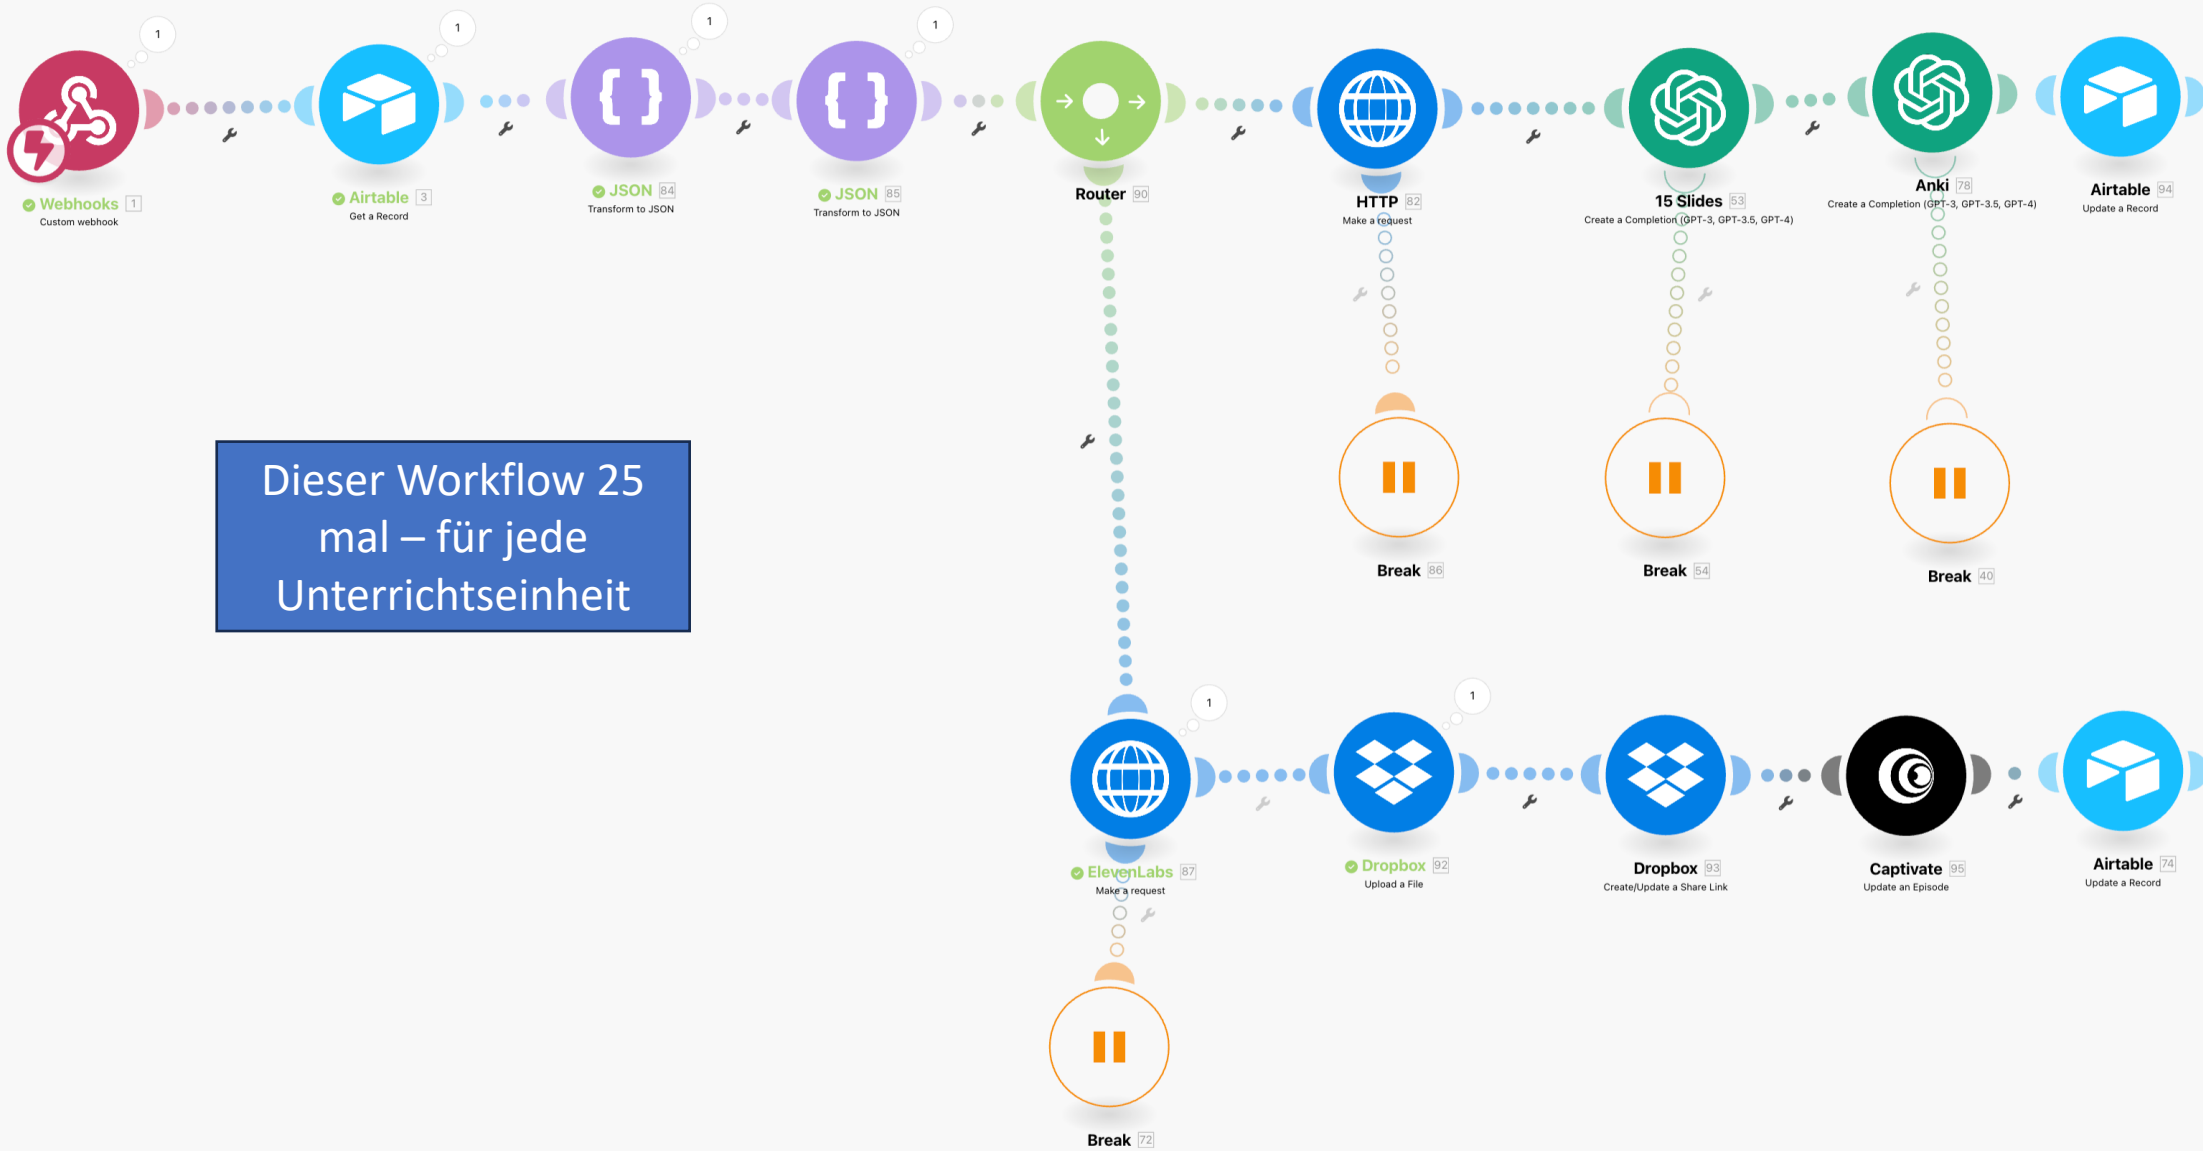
1
Webhooks 1
Custom webhook

1
Airtable 3
Get a Record

1
JSON 84
Transform to JSON

1
JSON 85
Transform to JSON

Router 90

HTTP 82
Make a request

15 Slides 53
Create a Completion (GPT-3, GPT-3.5, GPT-4)

Anki 78
Create a Completion (GPT-3, GPT-3.5, GPT-4)

Airtable 94
Update a Record

Dieser Workflow 25 mal – für jede Unterrichtseinheit

Break 86

Break 54

Break 40

1
ElevenLabs 87
Make a request

1
Dropbox 92
Upload a File

Dropbox 93
Create/Update a Share Link

Captivate 95
Update an Episode

Airtable 74
Update a Record

Break 72